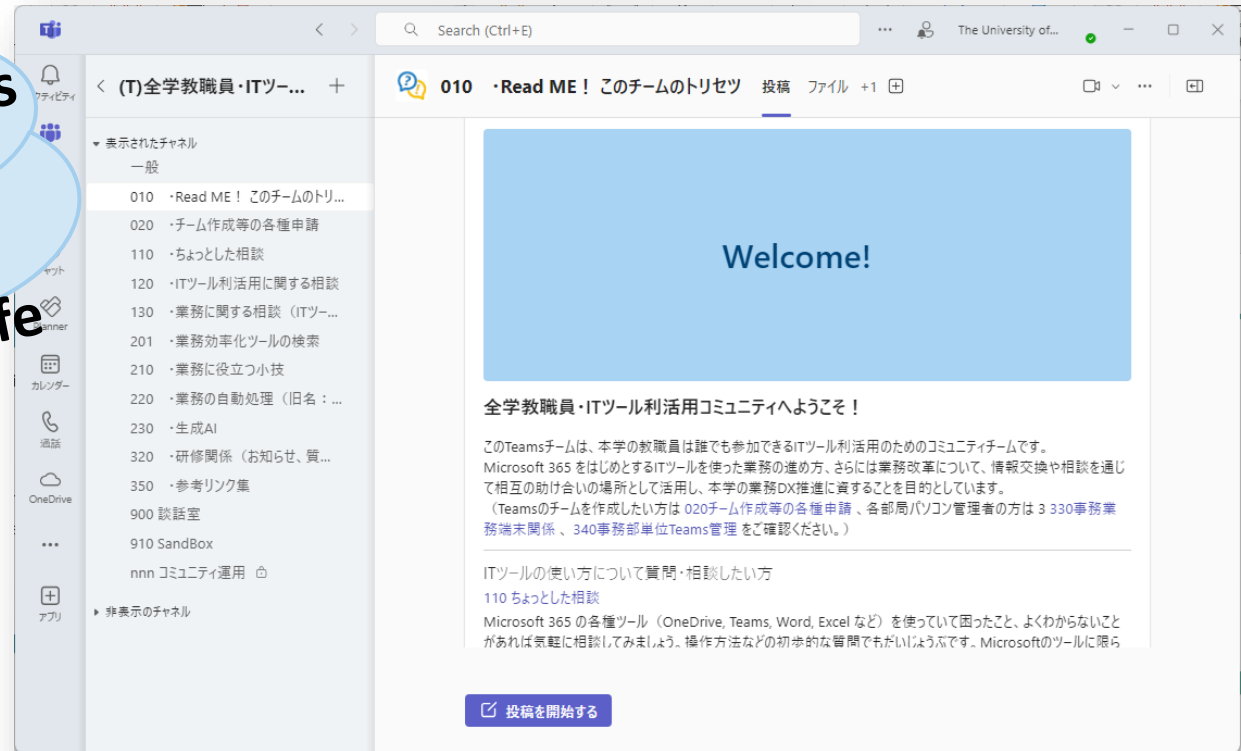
s

fe

Search (Ctrl+E)

The University of...

アクティビティ

ャット

Planner

カレンダー

通話

OneDrive

...

アプリ

(T)全学教職員・ITツー...

表示されたチャネル

一般

010 ・Read ME！ このチームのトリ...

020 ・チーム作成等の各種申請

110 ・ちょっとした相談

120 ・ITツール利活用に関する相談

130 ・業務に関する相談（ITツー...

201 ・業務効率化ツールの検索

210 ・業務に役立つ小技

220 ・業務の自動処理（旧名：...

230 ・生成AI

320 ・研修関係（お知らせ、質...

350 ・参考リンク集

900 談話室

910 SandBox

nnn コミュニティ運用

非表示のチャネル

010 ・Read ME！ このチームのトリセツ 投稿 ファイル +1

Welcome!

全学教職員・ITツール利活用コミュニティへようこそ！

このTeamsチームは、本学の教職員は誰でも参加できるITツール利活用のためのコミュニティチームです。
Microsoft 365 をはじめとするITツールを使った業務の進め方、さらには業務改革について、情報交換や相談を通じて相互の助け合いの場所として活用し、本学の業務DX推進に資することを目的としています。
（Teamsのチームを作成したい方は 020チーム作成等の各種申請 、各部局パソコン管理者の方は 3 330事務業務端末関係 、340事務部単位Teams管理 をご確認ください。）

ITツールの使い方について質問・相談したい方
110 ちょっとした相談
Microsoft 365 の各種ツール（OneDrive, Teams, Word, Excel など）を使っていて困ったこと、よくわからないことがあれば気軽に相談してみましょう。操作方法などの初歩的な質問でもだいじょうぶです。Microsoftのツールに限ら

投稿を開始する